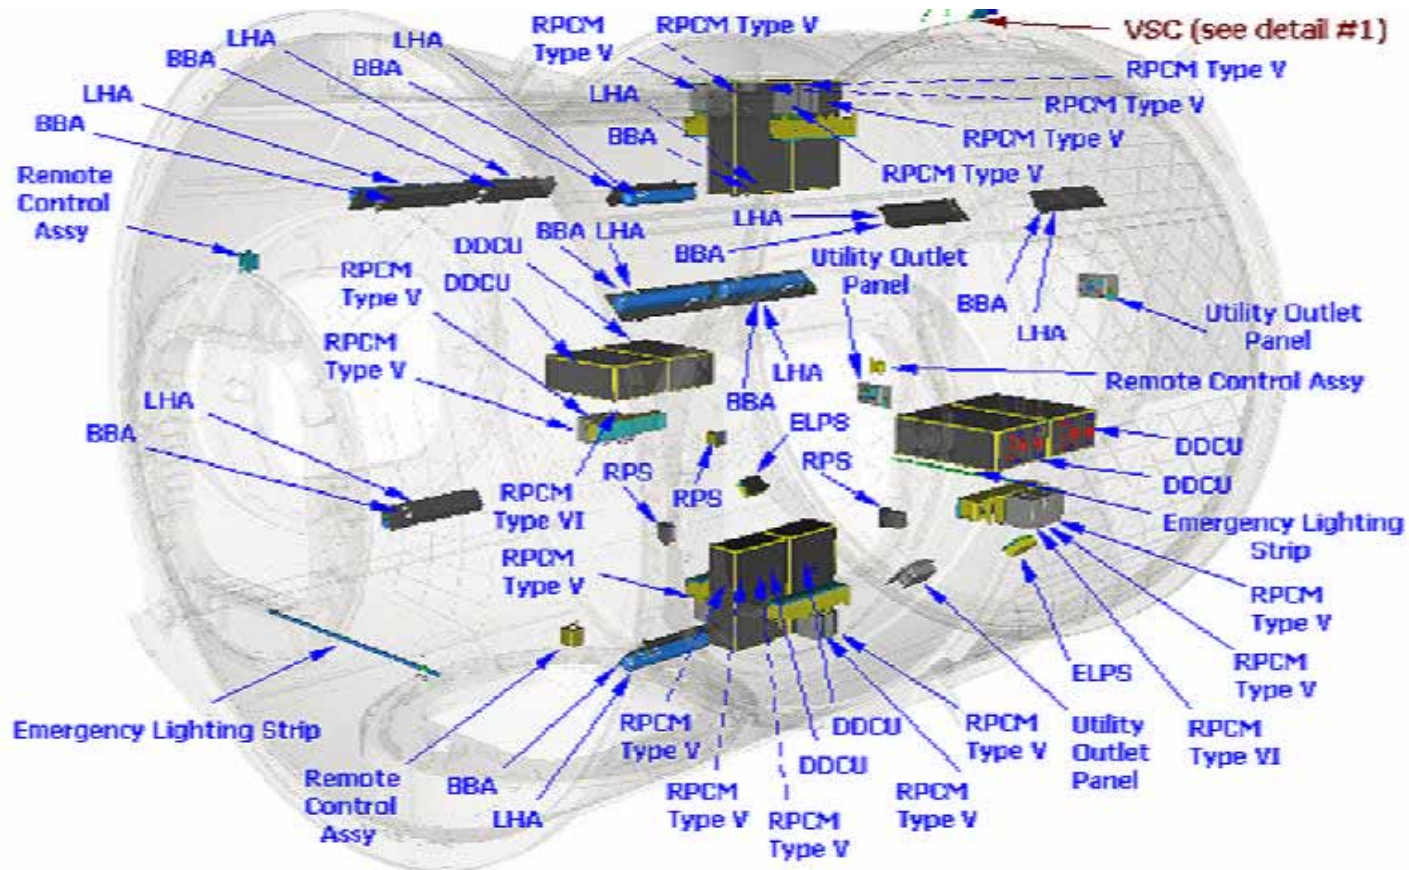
VSC (see detail #1)

LHA
BBA
LHA
BBA
LHA
BBA
Remote Control Assy
RPCM Type V
RPCM Type V
LHA
BBA
RPCM Type V
RPCM Type V
RPCM Type V
RPCM Type V
LHA
BBA LHA
DDCU
DDCU
RPCM Type V
RPCM Type V
BBA
Utility Outlet Panel
BBA
LHA
Utility Outlet Panel
LHA
BBA
Remote Control Assy
LHA
BBA
ELPS
DDCU
RPS
RPS
RPS
DDCU
RPCM Type VI
Emergency Lighting Strip
RPCM Type V
RPCM Type V
RPCM Type V
ELPS
Emergency Lighting Strip
RPCM Type V
DDCU
RPCM Type V
Utility Outlet Panel
RPCM Type VI
Remote Control Assy
BBA
LHA
DDCU
RPCM Type V
RPCM Type V
RPCM Type V